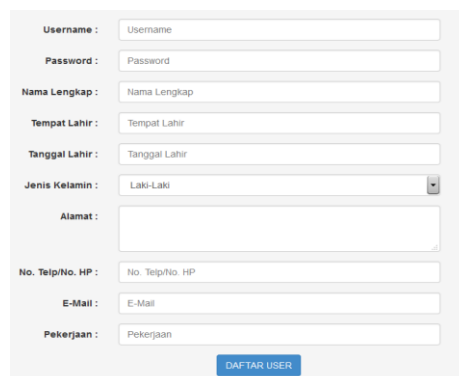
Username : Username

Password : Password

Nama Lengkap : Nama Lengkap

Tempat Lahir : Tempat Lahir

Tanggal Lahir : Tanggal Lahir

Jenis Kelamin : Laki-Laki

Alamat :

No. Telp/No. HP : No. Telp/No. HP

E-Mail : E-Mail

Pekerjaan : Pekerjaan

DAFTAR USER